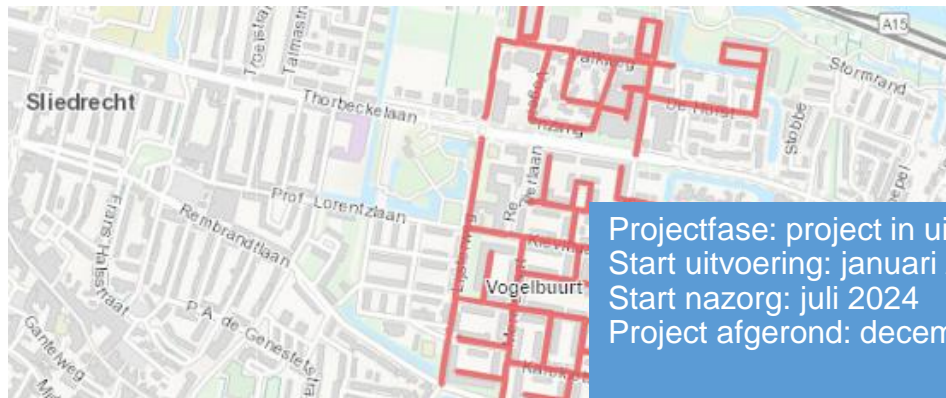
A15
Stormrand
Sliedrecht
Troelstra
Talmastra
Thorbeckelaan
Valkweg
De Hoest
Stobbe
Prof. Lorentzlaan
Rembrandtlaan
Frans Halsstraat
P. A. de Genestetstraat
Ganzelweg
Reigerlaan
Vogelbuurt
Projectfase: project in ui
Start uitvoering: januari
Start nazorg: juli 2024
Project afgerond: decem